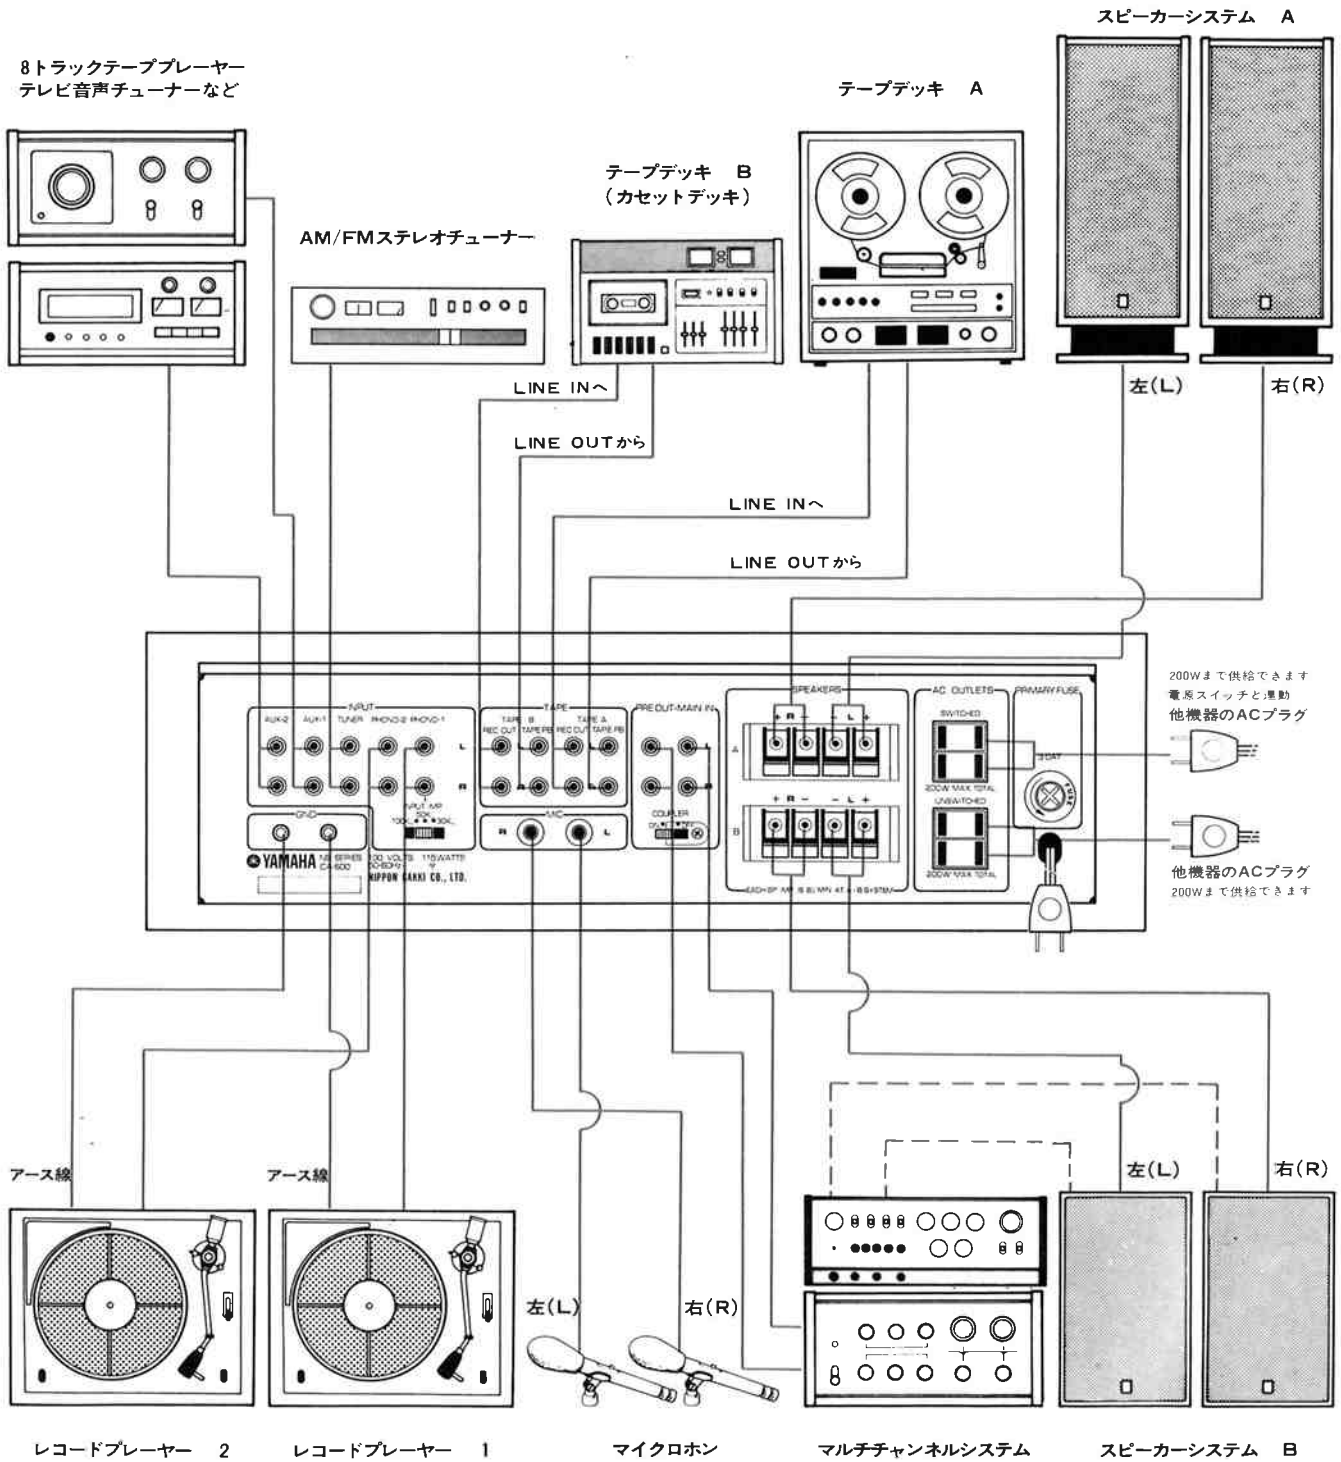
スピーカーシステム A

8トラックテーププレーヤー
テレビ音声チューナーなど

テープデッキ A

テープデッキ B
(カセットデッキ)

AM/FMステレオチューナー

左(L)

右(R)

LINE INへ

LINE OUTから

LINE INへ

LINE OUTから

200Wまで供給できます
電源スイッチと連動
他機器のACプラグ

INPUT
AUX-2 AUX-1 TUNER PHONO-2 PHONO-1
L
R

TAPE
TAPE B REC OUT TAPE PB
TAPE A REC OUT TAPE PB

PRE OUT-MAIN IN

SPEAKERS
+ R − − L +
A
B
+ R − − L +

AC OUTLETS
SWITCHED
200W MAX TOTAL
UNSWITCHED
200W MAX TOTAL

PRIMARY FUSE

GND

INPUT MP

MIC
R L

COUPLER

YAMAHA NS SERIES CA-600 100 VOLTS 50-60Hz 115WATTS
NIPPON GAKKI CO., LTD.

他機器のACプラグ
200Wまで供給できます

アース線

アース線

左(L)

右(R)

左(L)

右(R)

レコードプレーヤー 2

レコードプレーヤー 1

マイクロホン

マルチチャンネルシステム

スピーカーシステム B